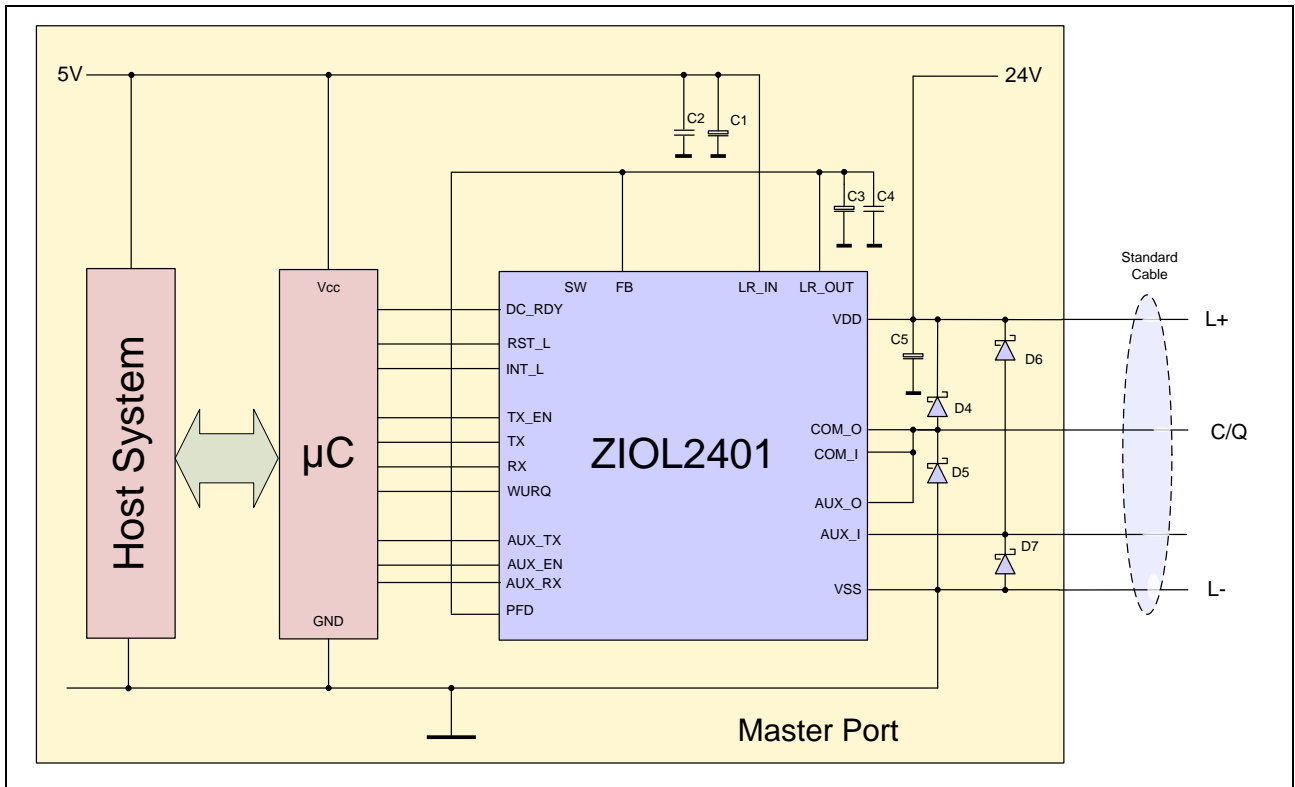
5V

24V

C2 C1

C3 C4

Host System

Vcc

µC

GND

SW FB LR_IN LR_OUT

DC_RDY
RST_L
INT_L
TX_EN
TX
RX
WURQ
AUX_TX
AUX_EN
AUX_RX
PFD

ZIOL2401

VDD
COM_O
COM_I
AUX_O
AUX_I
VSS

C5

D4

D5

D6

D7

Standard Cable

L+

C/Q

L-

Master Port